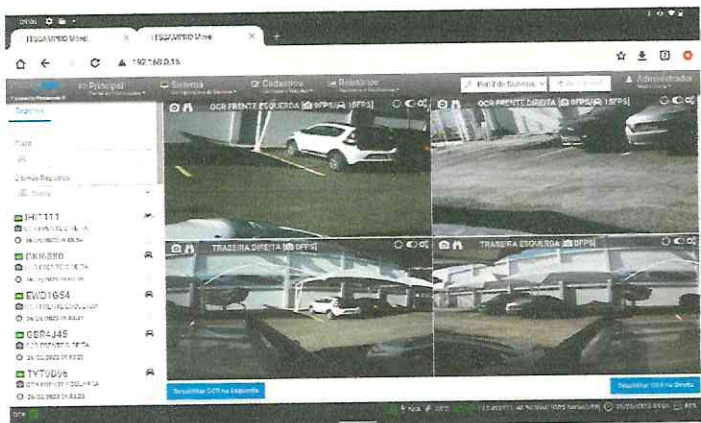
ITSCAMPRO Mov ×
ITSCAMPRO Mov ×
192.168.0.15
Principal
Sistema
Cadastros
Relatórios
Perfil do Sistema
Administrador
OCR FRENTE ESQUERDA 8FPS 15FPS
OCR FRENTE DIREITA 8FPS 15FPS
TRASEIRA DIREITA 8FPS
TRASEIRA ESQUERDA 8FPS
Registros
Placa
Câmeras Registro
Todas
IHI1111
CKM8800
EWD1G54
GBR4J45
TVT0006
Desabilitar OCR na Esquerda
Desabilitar OCR na Direita